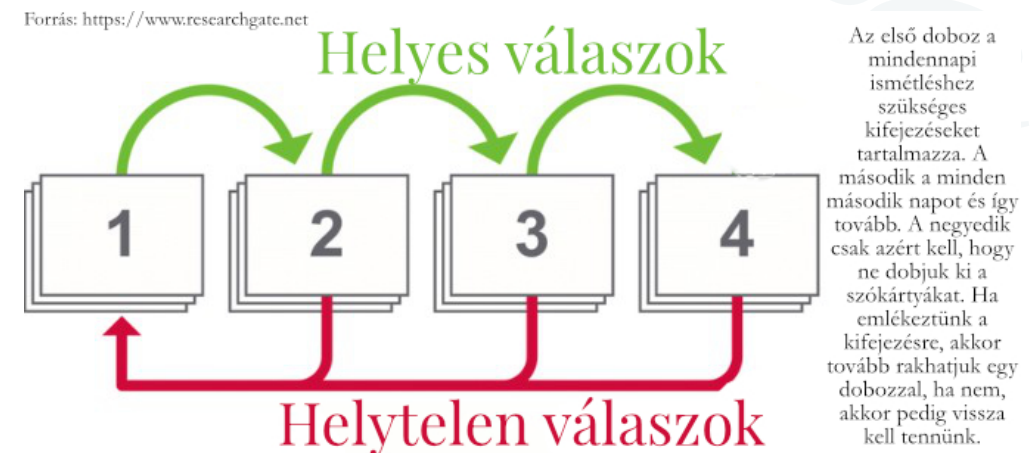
Forrás: https://www.researchgate.net

Helyes válaszok

1

2

3

4

Helytelen válaszok

Az első doboz a mindennapi ismétléshez szükséges kifejezéseket tartalmazza. A második a minden második napot és így tovább. A negyedik csak azért kell, hogy ne dobjuk ki a szókártyákat. Ha emlékeztünk a kifejezésre, akkor tovább rakhatjuk egy dobozzal, ha nem, akkor pedig vissza kell tennünk.